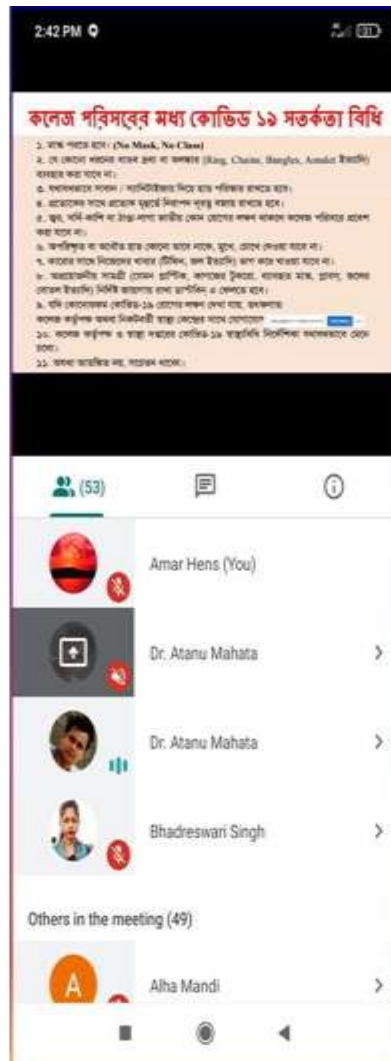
2:42 PM

কলেজ পরিসরের মধ্য কোভিড ১৯ সতর্কতা বিধি

১. মাস্ক পরতে হবে। (No Mask, No Class)
২. যে কোনো ধরনের ধাতব দ্রব্য বা অলঙ্কার (Ring, Chains, Bangles, Amulet ইত্যাদি) ব্যবহার করা যাবে না।
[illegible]
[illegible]
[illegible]
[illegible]
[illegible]
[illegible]
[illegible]
১০. কলেজ কর্তৃপক্ষ ও স্বাস্থ্য দপ্তরের কোভিড-১৯ স্বাস্থ্যবিধি নির্দেশিকা যথাযথভাবে মেনে চলো।
১১. অযথা জমায়েত নয়, সহযোগ করবে।

(53)

Amar Hens (You)

Dr. Atanu Mahata

Dr. Atanu Mahata

Bhadreswari Singh

Others in the meeting (49)

A

Alha Mandi